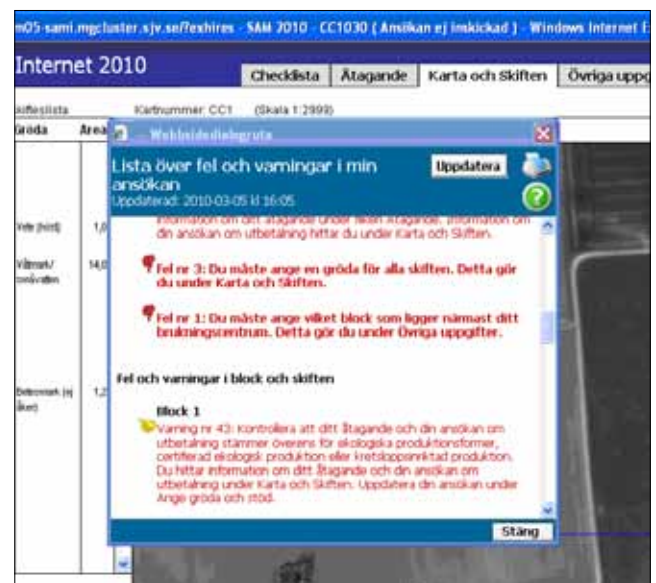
m05-sami.mgcluster.sjv.se/?exhires - SAM 2010 - CC1030 ( Ansökan ej inskickad ) - Windows Internet E

Internet 2010

Checklista | Åtagande | Karta och Skiften | Övriga uppg

Skifteslista | Kartnummer: CC1 (Skala 1:2999)

Gröda | Area

Vete (höst) 1,0

Vårnad/ svävatten 14,0

Betesmark (ej åker) 1,2

-- Webbsidedialogruta

Lista över fel och varningar i min ansökan

Uppdaterad: 2010-03-05 kl 16:05

Uppdatera

information om ditt åtagande under fliken Åtagande. Information om din ansökan om utbetalning hittar du under Karta och Skiften.

Fel nr 3: Du måste ange en gröda för alla skiften. Detta gör du under Karta och Skiften.

Fel nr 1: Du måste ange vilket block som ligger närmast ditt brukningscentrum. Detta gör du under Övriga uppgifter.

Fel och varningar i block och skiften

Block 1

Varning nr 43: Kontrollera att ditt åtagande och din ansökan om utbetalning stämmer överens för ekologiska produktionsformer, certifierad ekologisk produktion eller kretsloppsinriktad produktion. Du hittar information om ditt åtagande och din ansökan om utbetalning under Karta och Skiften. Uppdatera din ansökan under Ange gröda och stöd.

Stäng